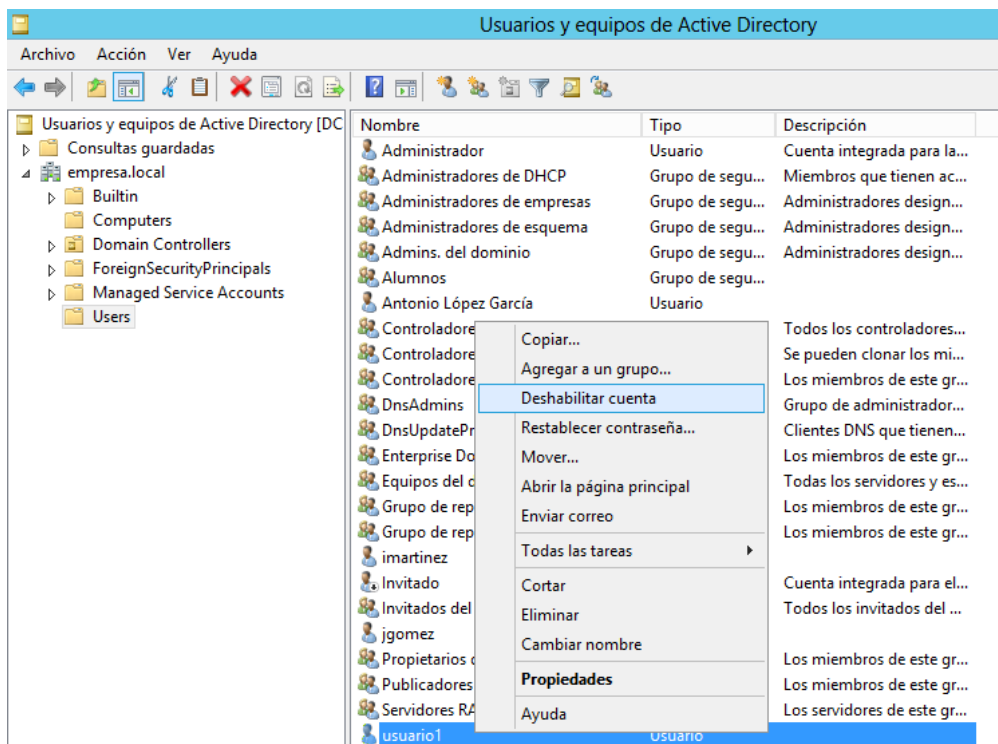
Usuarios y equipos de Active Directory

Archivo Acción Ver Ayuda

Usuarios y equipos de Active Directory [DC
Consultas guardadas
empresa.local
Builtin
Computers
Domain Controllers
ForeignSecurityPrincipals
Managed Service Accounts
Users

| Nombre | Tipo | Descripción |
|---|---|---|
| Administrador | Usuario | Cuenta integrada para la... |
| Administradores de DHCP | Grupo de segu... | Miembros que tienen ac... |
| Administradores de empresas | Grupo de segu... | Administradores design... |
| Administradores de esquema | Grupo de segu... | Administradores design... |
| Admins. del dominio | Grupo de segu... | Administradores design... |
| Alumnos | Grupo de segu... | |
| Antonio López García | Usuario | |
| Controladore | | Todos los controladores... |
| Controladore | | Se pueden clonar los mi... |
| Controladore | | Los miembros de este gr... |
| DnsAdmins | | Grupo de administrador... |
| DnsUpdatePr | | Clientes DNS que tienen... |
| Enterprise Do | | Los miembros de este gr... |
| Equipos del d | | Todas los servidores y es... |
| Grupo de rep | | Los miembros de este gr... |
| Grupo de rep | | Los miembros de este gr... |
| imartinez | | |
| Invitado | | Cuenta integrada para el... |
| Invitados del | | Todos los invitados del ... |
| jgomez | | |
| Propietarios c | | Los miembros de este gr... |
| Publicadores | | Los miembros de este gr... |
| Servidores RA | | Los servidores de este gr... |
| usuario1 | Usuario | |

Copiar...
Agregar a un grupo...
Deshabilitar cuenta
Restablecer contraseña...
Mover...
Abrir la página principal
Enviar correo
Todas las tareas
Cortar
Eliminar
Cambiar nombre
Propiedades
Ayuda